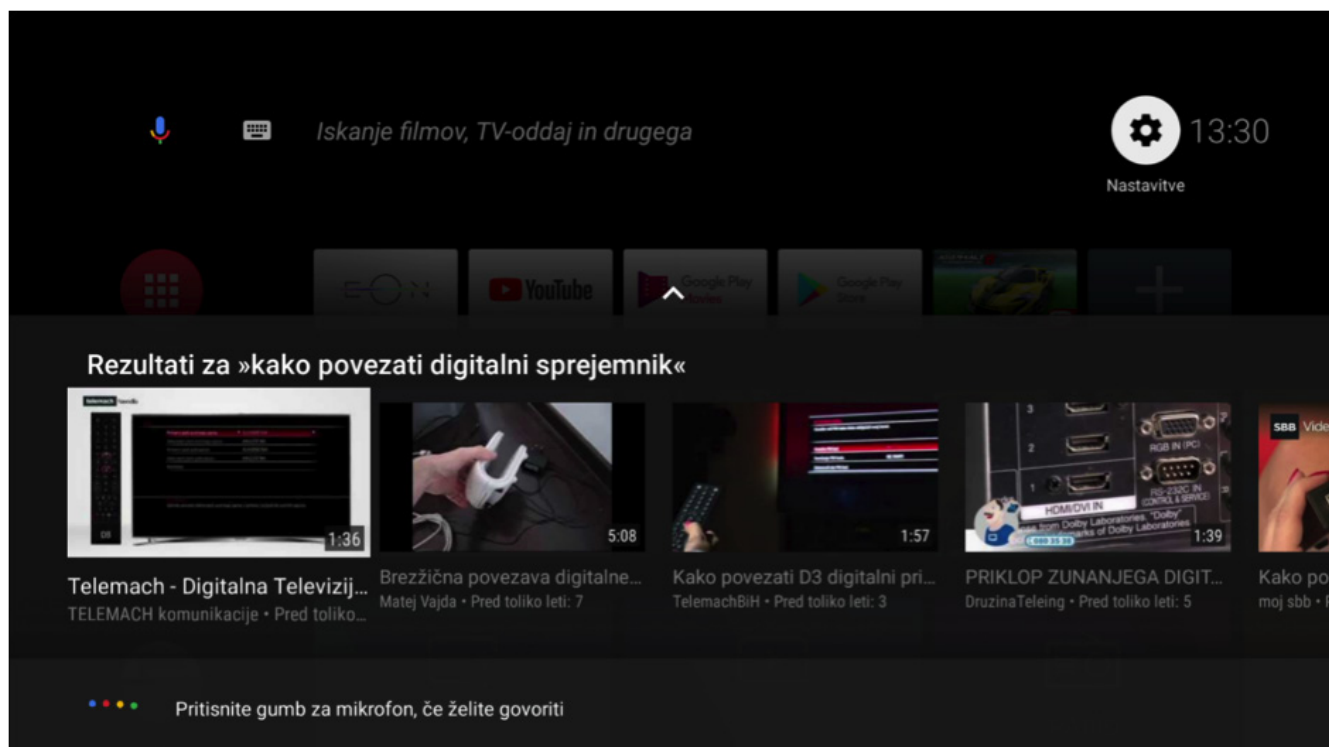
Iskanje filmov, TV-oddaj in drugega

13:30

Nastavitve

EON

YouTube

Google Play Movies

Google Play Store

Rezultati za »kako povezati digitalni sprejemnik«

1:36

Telemach - Digitalna Televizij...
TELEMACH komunikacije • Pred toliko...

5:08

Brezžična povezava digitalne...
Matej Vajda • Pred toliko leti: 7

1:57

Kako povezati D3 digitalni pri...
TelemachBiH • Pred toliko leti: 3

RGB IN (PC)
HDMI/DVI IN
RS-232C IN (CONTROL & SERVICE)
1:39

PRIKLOP ZUNANJEGA DIGIT...
DruzinaTeleing • Pred toliko leti: 5

SBB Vide

Kako po
moj sbb •

Pritisnite gumb za mikrofon, če želite govoriti